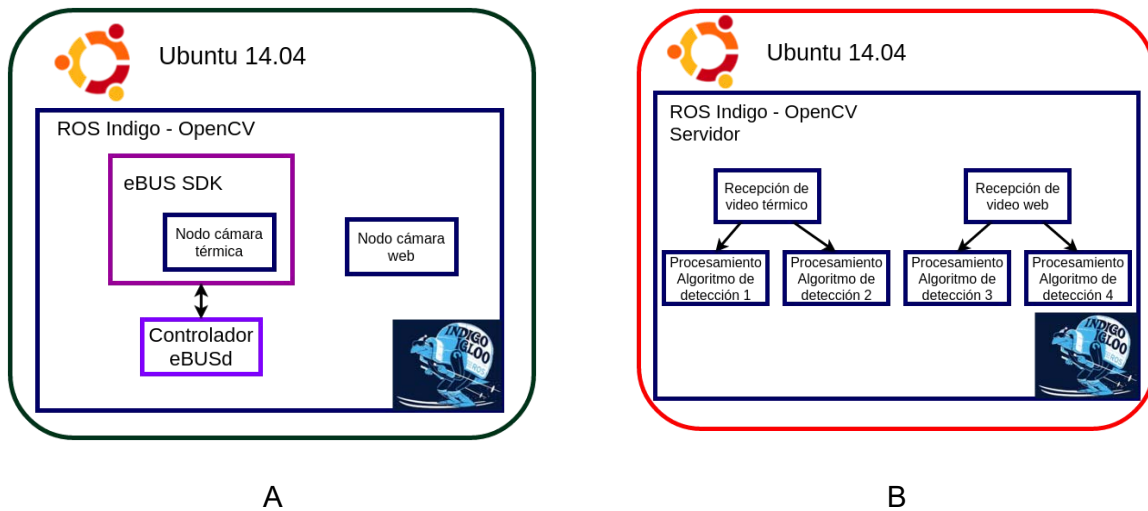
Ubuntu 14.04

ROS Indigo - OpenCV

eBUS SDK

Nodo cámara térmica

Nodo cámara web

Controlador eBUSd

INDIGO IGLOO ROS

A

Ubuntu 14.04

ROS Indigo - OpenCV
Servidor

Recepción de video térmico

Recepción de video web

Procesamiento Algoritmo de detección 1

Procesamiento Algoritmo de detección 2

Procesamiento Algoritmo de detección 3

Procesamiento Algoritmo de detección 4

INDIGO IGLOO ROS

B